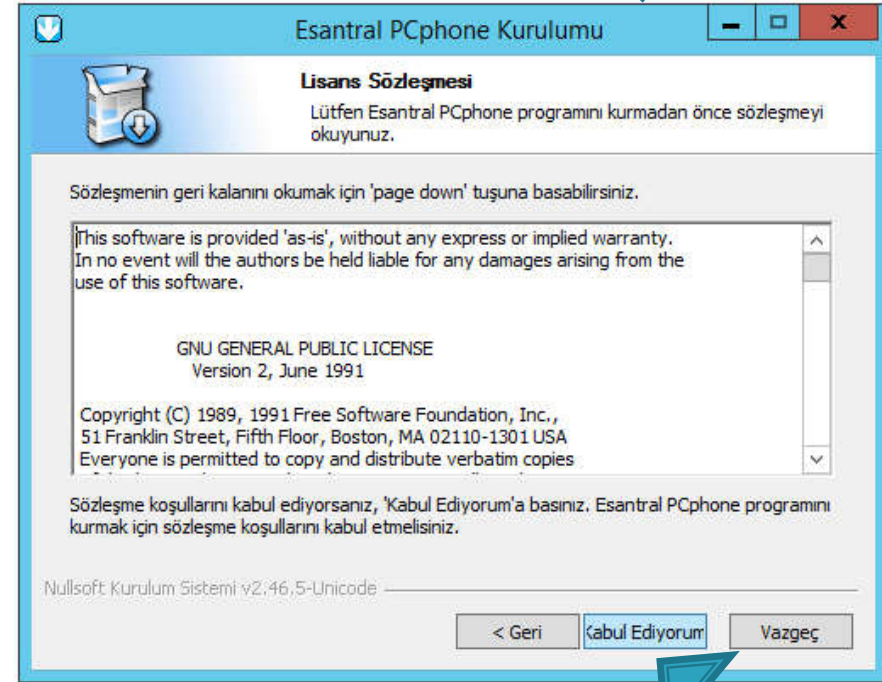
Esantral PCphone Kurulumu

Lisans Sözleşmesi

Lütfen Esantral PCphone programını kurmadan önce sözleşmeyi okuyunuz.

Sözleşmenin geri kalanını okumak için 'page down' tuşuna basabilirsiniz.

This software is provided 'as-is', without any express or implied warranty. In no event will the authors be held liable for any damages arising from the use of this software.

GNU GENERAL PUBLIC LICENSE
Version 2, June 1991

Copyright (C) 1989, 1991 Free Software Foundation, Inc., 51 Franklin Street, Fifth Floor, Boston, MA 02110-1301 USA
Everyone is permitted to copy and distribute verbatim copies

Sözleşme koşullarını kabul ediyorsanız, 'Kabul Ediyorum'a basınız. Esantral PCphone programını kurmak için sözleşme koşullarını kabul etmelisiniz.

Nullsoft Kurulum Sistemi v2.46.5-Unicode

< Geri
Kabul Ediyorum
Vazgeç